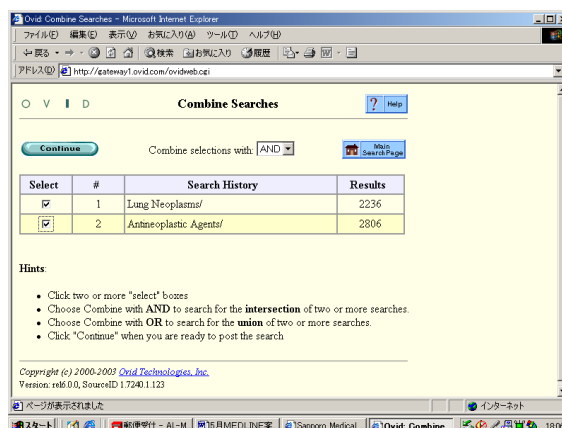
Ovid: Combine Searches - Microsoft Internet Explorer

ファイル(F) 編集(E) 表示(V) お気に入り(A) ツール(T) ヘルプ(H)

← 戻る • → • ⊗ 🗗 🏠 🔍検索 📁お気に入り 🕓履歴

アドレス(D) http://gateway1.ovid.com/ovidweb.cgi

O V I D

Combine Searches

? Help

Continue

Combine selections with: AND

Main Search Page

| Select | # | Search History | Results |
|---|---|---|---|
| ☑ | 1 | Lung Neoplasms/ | 2236 |
| ☑ | 2 | Antineoplastic Agents/ | 2806 |

Hints:

- Click two or more "select" boxes
- Choose Combine with **AND** to search for the **intersection** of two or more searches.
- Choose Combine with **OR** to search for the **union** of two or more searches.
- Click "Continue" when you are ready to post the search

Copyright (c) 2000-2003 Ovid Technologies, Inc.
Version: rel6.0.0, SourceID 1.7240.1.123

ページが表示されました

インターネット

スタート | 郵便受け - Al-M | 5月MEDLINE案 | Sapporo Medical | Ovid: Combine | 18:0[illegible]